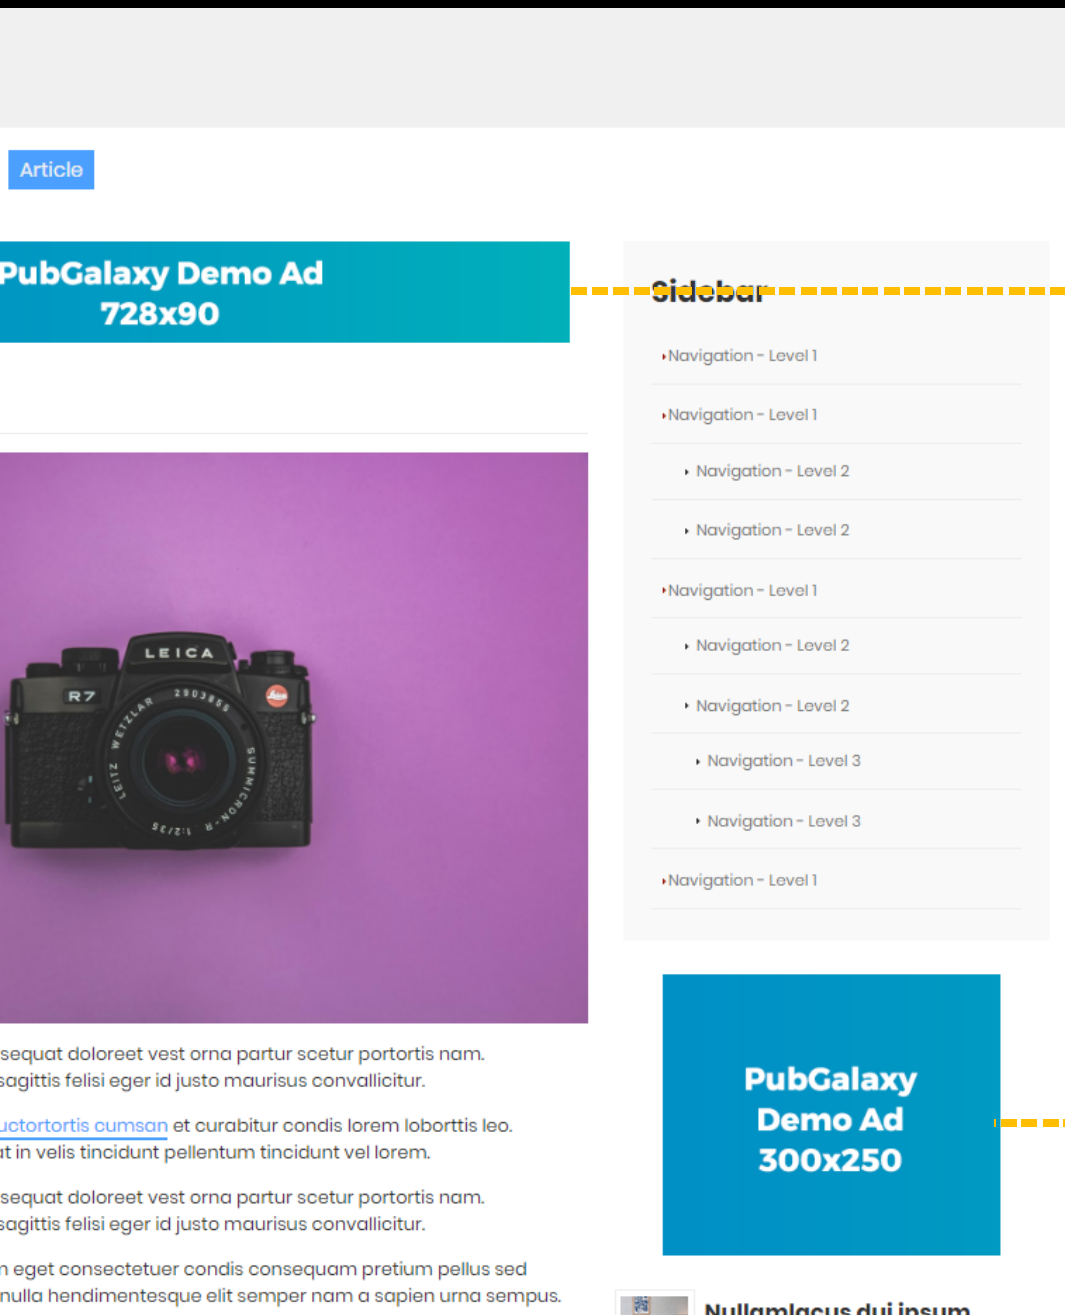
Article

PubGalaxy Demo Ad
728x90

LEICA
R7
LEITZ WETZLAR
SUMMICRON-R

sequat doloreet vest orna partur scetur portortis nam. sagittis felisi eger id justo maurisus convallicitur.

uctortortis cumsan et curabitur condis lorem loborttis leo. t in velis tincidunt pellentum tincidunt vel lorem.

sequat doloreet vest orna partur scetur portortis nam. sagittis felisi eger id justo maurisus convallicitur.

n eget consectetuer condis consequam pretium pellus sed nulla hendimentesque elit semper nam a sapien urna sempus.

Sidebar

Navigation - Level 1
Navigation - Level 1
Navigation - Level 2
Navigation - Level 2
Navigation - Level 1
Navigation - Level 2
Navigation - Level 2
Navigation - Level 3
Navigation - Level 3
Navigation - Level 1

PubGalaxy
Demo Ad
300x250

Nullamlacus dui ipsum